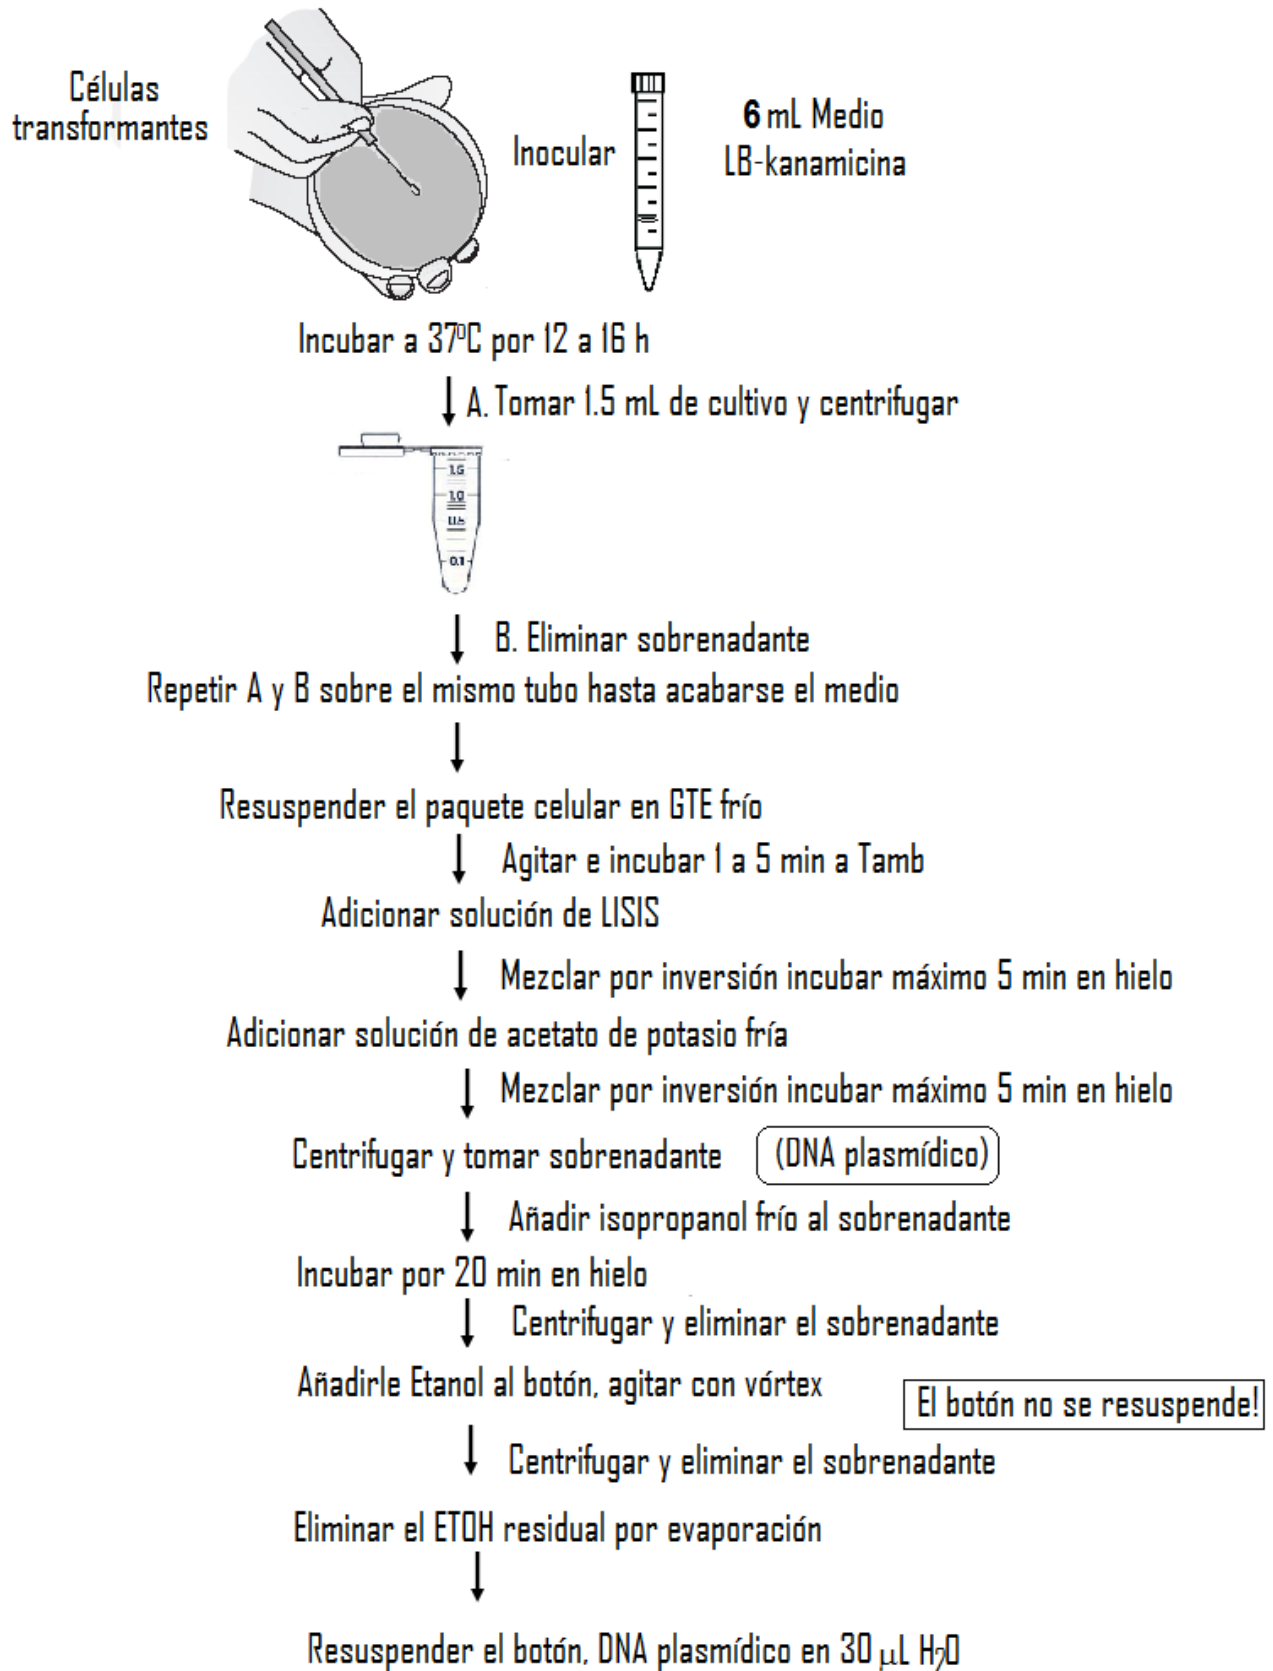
Células transformantes

Inocular

6 mL Medio LB-kanamicina

Incubar a 37ºC por 12 a 16 h

A. Tomar 1.5 mL de cultivo y centrifugar

1.5
1.0
0.5
0.1

B. Eliminar sobrenadante

Repetir A y B sobre el mismo tubo hasta acabarse el medio

Resuspender el paquete celular en GTE frío

Agitar e incubar 1 a 5 min a Tamb

Adicionar solución de LISIS

Mezclar por inversión incubar máximo 5 min en hielo

Adicionar solución de acetato de potasio fría

Mezclar por inversión incubar máximo 5 min en hielo

Centrifugar y tomar sobrenadante (DNA plasmídico)

Añadir isopropanol frío al sobrenadante

Incubar por 20 min en hielo

Centrifugar y eliminar el sobrenadante

Añadirle Etanol al botón, agitar con vórtex

El botón no se resuspende!

Centrifugar y eliminar el sobrenadante

Eliminar el ETOH residual por evaporación

Resuspender el botón, DNA plasmídico en 30 $\mu$L $H_2O$